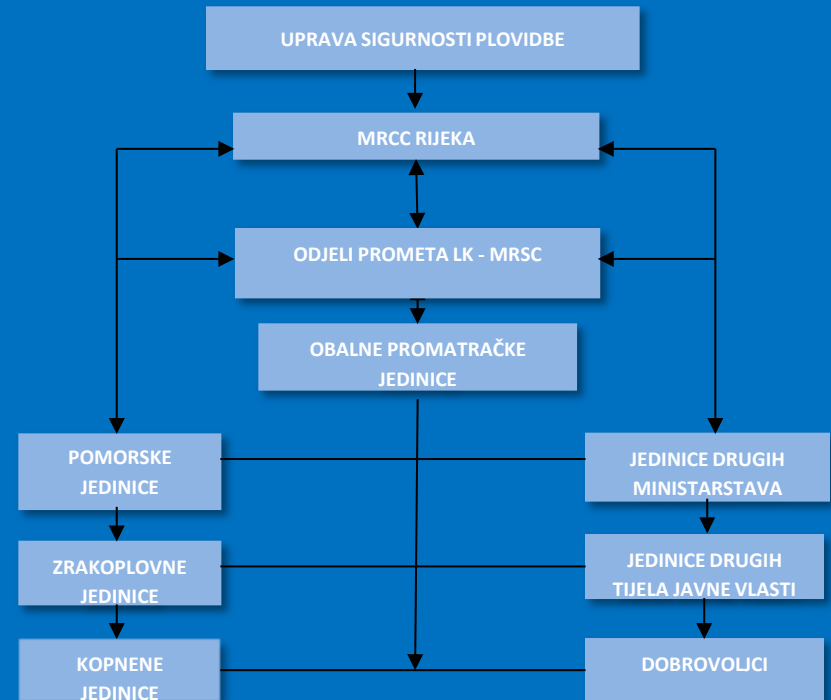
UPRAVA SIGURNOSTI PLOVIDBE

MRCC RIJEKA

ODJELI PROMETA LK - MRSC

OBALNE PROMATRAČKE JEDINICE

POMORSKE JEDINICE

JEDINICE DRUGIH MINISTARSTAVA

ZRAKOPLOVNE JEDINICE

JEDINICE DRUGIH TIJELA JAVNE VLASTI

KOPNENE JEDINICE

DOBROVOLJCI